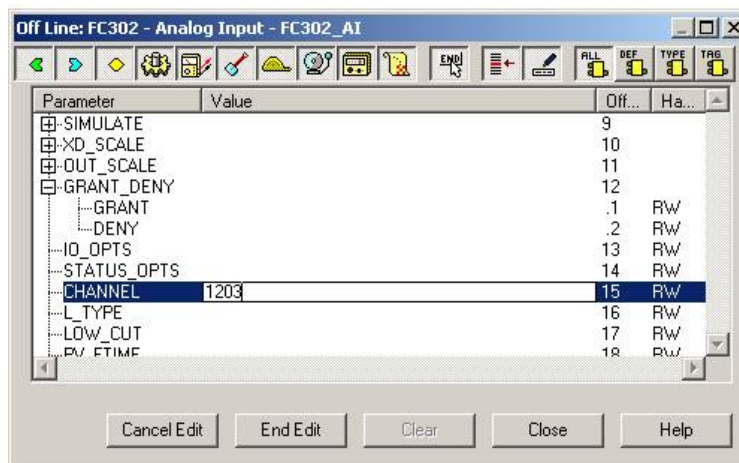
Off Line: FC302 - Analog Input - FC302_AI

END ALL DEF TYPE TAG

| Parameter | Value | Off... | Ha... |
|---|---|---|---|
| SIMULATE | | 9 | |
| XD_SCALE | | 10 | |
| OUT_SCALE | | 11 | |
| GRANT_DENY | | 12 | |
| GRANT | | .1 | RW |
| DENY | | .2 | RW |
| IO_OPTS | | 13 | RW |
| STATUS_OPTS | | 14 | RW |
| CHANNEL | 1203 | 15 | RW |
| L_TYPE | | 16 | RW |
| LOW_CUT | | 17 | RW |
| PV_FTIME | | 18 | RW |

Cancel Edit End Edit Clear Close Help